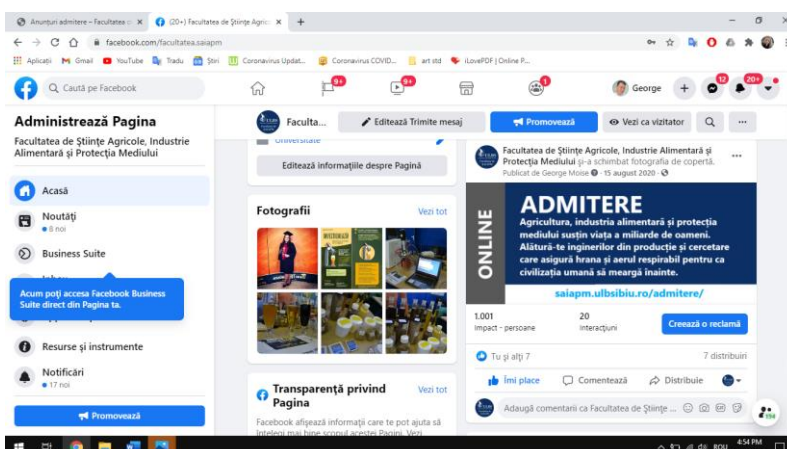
Anunțuri admitere – Facultatea d ×
(20+) Facultatea de Științe Agricole ×
+
facebook.com/facultatea.saiapm
Aplicații
Gmail
YouTube
Tradu
Știri
Coronavirus Updat...
Coronavirus COVID...
art std
iLovePDF | Online P...

Caută pe Facebook
9+
9+
1
George
12
20+

Administrează Pagina
Facultatea de Științe Agricole, Industrie Alimentară și Protecția Mediului
Acasă
Noutăți
• 8 noi
Business Suite
Acum poți accesa Facebook Business Suite direct din Pagina ta.
Resurse și instrumente
Notificări
• 17 noi
Promovează

Faculta...
Editează Trimite mesaj
Promovează
Vezi ca vizitator

Universitate
Editează informațiile despre Pagină

Fotografii
Vezi tot

Transparență privind Pagina
Vezi tot
Facebook afișează informații care te pot ajuta să înțelegi mai bine scopul acestei Pagini. Vezi

Facultatea de Științe Agricole, Industrie Alimentară și Protecția Mediului și-a schimbat fotografia de copertă.
Publicat de George Moise · 15 august 2020 ·

ONLINE
ADMITERE
Agricultura, industria alimentară și protecția mediului susțin viața a miliarde de oameni. Alătură-te inginerilor din producție și cercetare care asigură hrana și aerul respirabil pentru ca civilizația umană să meargă înainte.
saiapm.ulbsibiu.ro/admitere/

1.001
Impact - persoane
20
Interacțiuni
Creează o reclamă
Tu și alți 7
7 distribuiri
Îmi place
Comentează
Distribuie
Adaugă comentarii ca Facultatea de Științe ...

4:54 PM
ROU